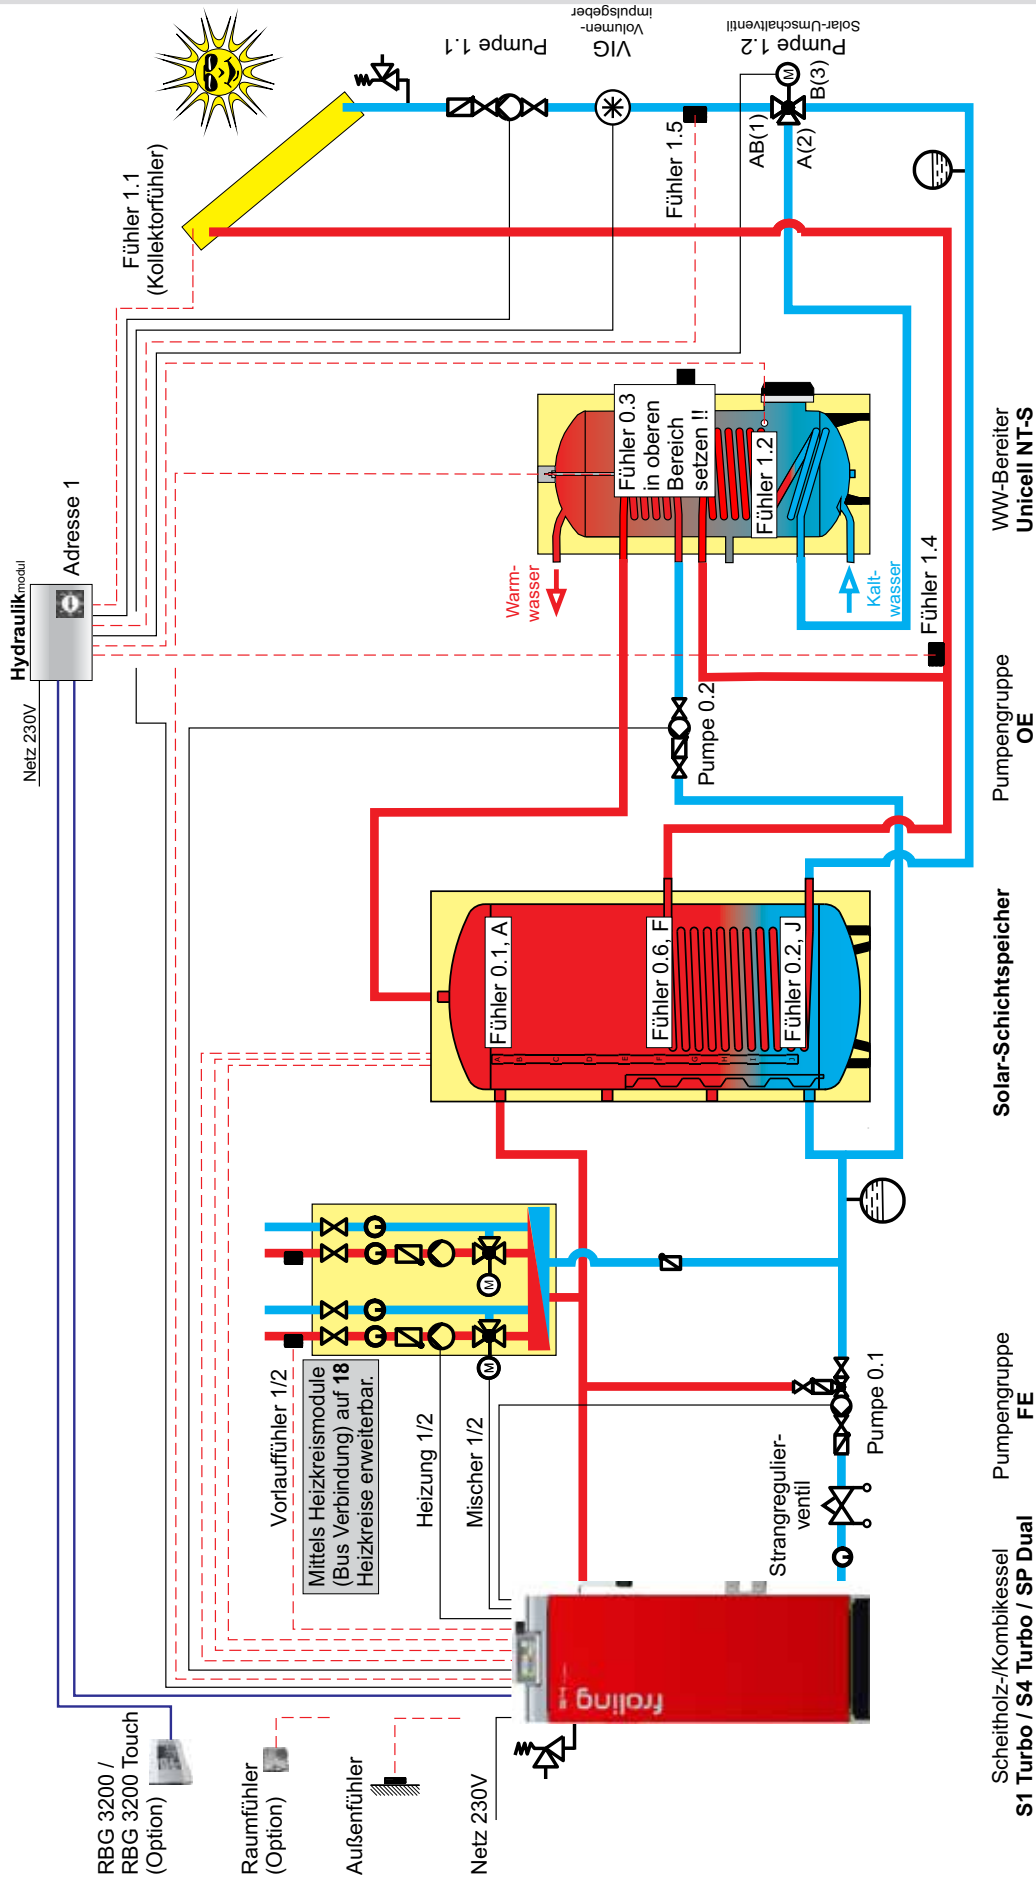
Pumpe 1.1

VIG
Volumen-
impulsgeber

Pumpe 1.2
Solar-Umschaltventil

B(3)
AB(1)
A(2)

Fühler 1.5

Fühler 1.1
(Kollektorfühler)

Hydraulikmodul
Adresse 1
Netz 230V

Fühler 0.3
in oberen
Bereich
setzen !!

Fühler 1.2

Warm-
wasser

Kalt-
wasser

Fühler 1.4

WW-Bereiter
Unicell NT-S

Pumpe 0.2

Pumpengruppe
OE

Fühler 0.1, A
Fühler 0.6, F
Fühler 0.2, J

Solar-Schichtspeicher

Vorlauffühler 1/2
Mittels Heizkreismodule (Bus Verbindung) auf 18 Heizkreise erweiterbar.
Heizung 1/2
Mischer 1/2

Strangregulier-
ventil
Pumpe 0.1

Pumpengruppe
FE

froling

Scheitholz-/Kombikessel
S1 Turbo / S4 Turbo / SP Dual

RBG 3200 /
RBG 3200 Touch
(Option)

Raumfühler
(Option)

Außenfühler

Netz 230V